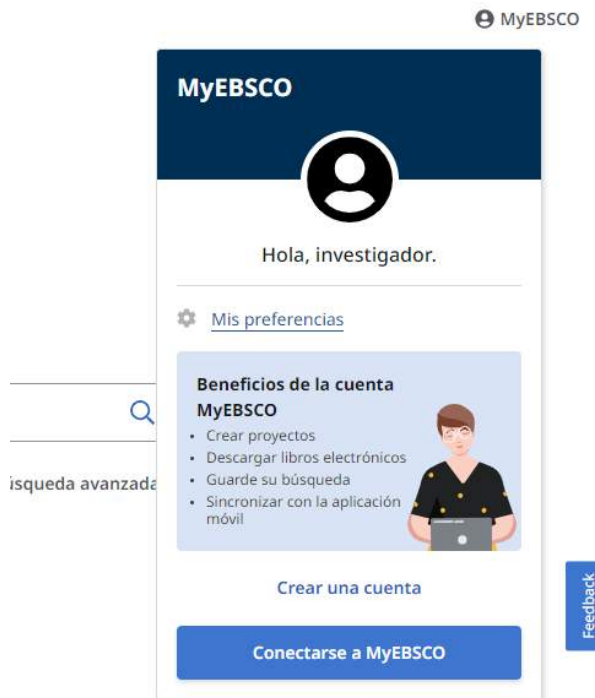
MyEBSCO

MyEBSCO

Hola, investigador.

Mis preferencias

Beneficios de la cuenta MyEBSCO
• Crear proyectos
• Descargar libros electrónicos
• Guarde su búsqueda
• Sincronizar con la aplicación móvil

Crear una cuenta

Conectarse a MyEBSCO

ısqueda avanzada

Feedback